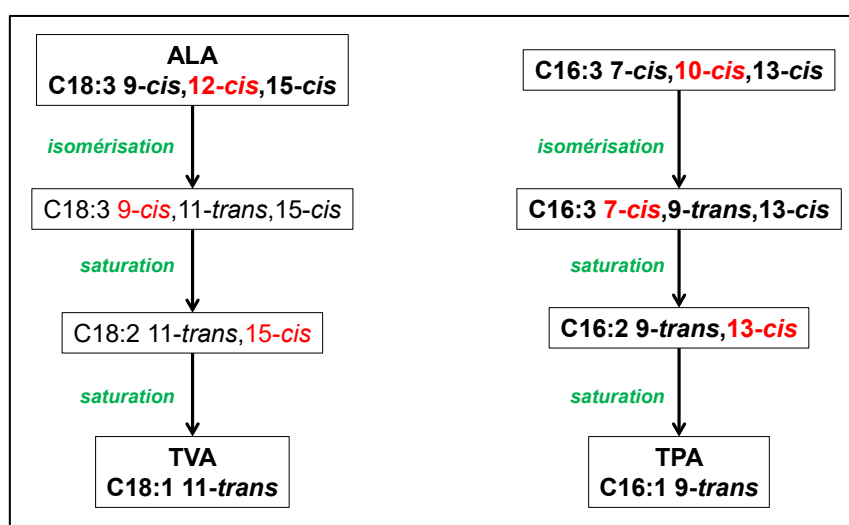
ALA
C18:3 9-*cis*,12-*cis*,15-*cis*

*isomérisation*

C18:3 9-*cis*,11-*trans*,15-*cis*

*saturation*

C18:2 11-*trans*,15-*cis*

*saturation*

TVA
C18:1 11-*trans*

C16:3 7-*cis*,10-*cis*,13-*cis*

*isomérisation*

C16:3 7-*cis*,9-*trans*,13-*cis*

*saturation*

C16:2 9-*trans*,13-*cis*

*saturation*

TPA
C16:1 9-*trans*